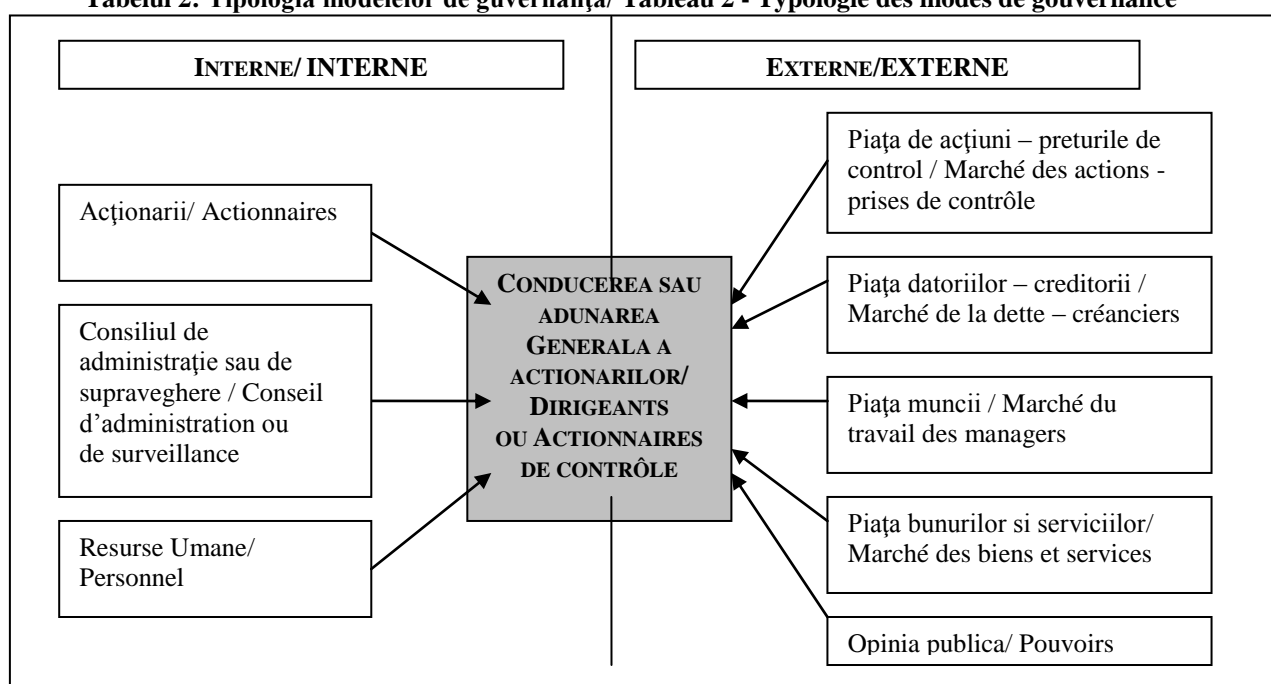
Tabelul 2. Tipologia modelelor de guvernanţa/ Tableau 2 - Typologie des modes de gouvernance

INTERNE/ INTERNE

EXTERNE/EXTERNE

Acţionarii/ Actionnaires

Consiliul de administraţie sau de supraveghere / Conseil d'administration ou de surveillance

Resurse Umane/ Personnel

CONDUCEREA SAU ADUNAREA GENERALA A ACTIONARILOR/ DIRIGEANTS OU ACTIONNAIRES DE CONTRÔLE

Piaţa de acţiuni – preturile de control / Marché des actions - prises de contrôle

Piaţa datoriilor – creditorii / Marché de la dette – créanciers

Piaţa muncii / Marché du travail des managers

Piaţa bunurilor si serviciilor/ Marché des biens et services

Opinia publica/ Pouvoirs